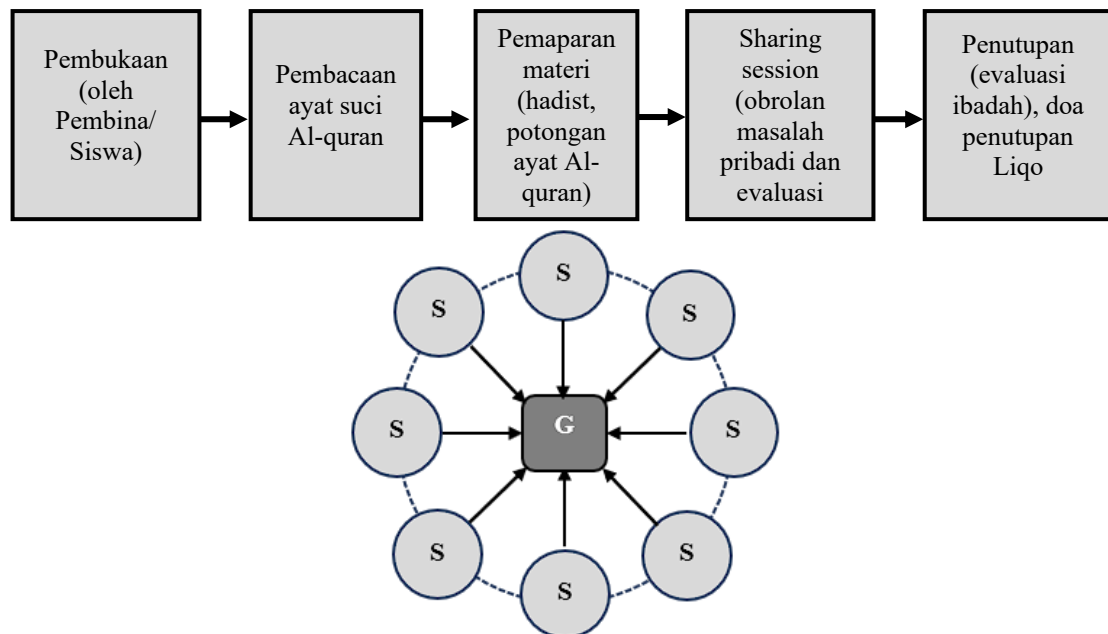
Pembukaan (oleh Pembina/ Siswa)

Pembacaan ayat suci Al-quran

Pemaparan materi (hadist, potongan ayat Al-quran)

Sharing session (obrolan masalah pribadi dan evaluasi

Penutupan (evaluasi ibadah), doa penutupan Liqo

S

S

S

S

G

S

S

S

S